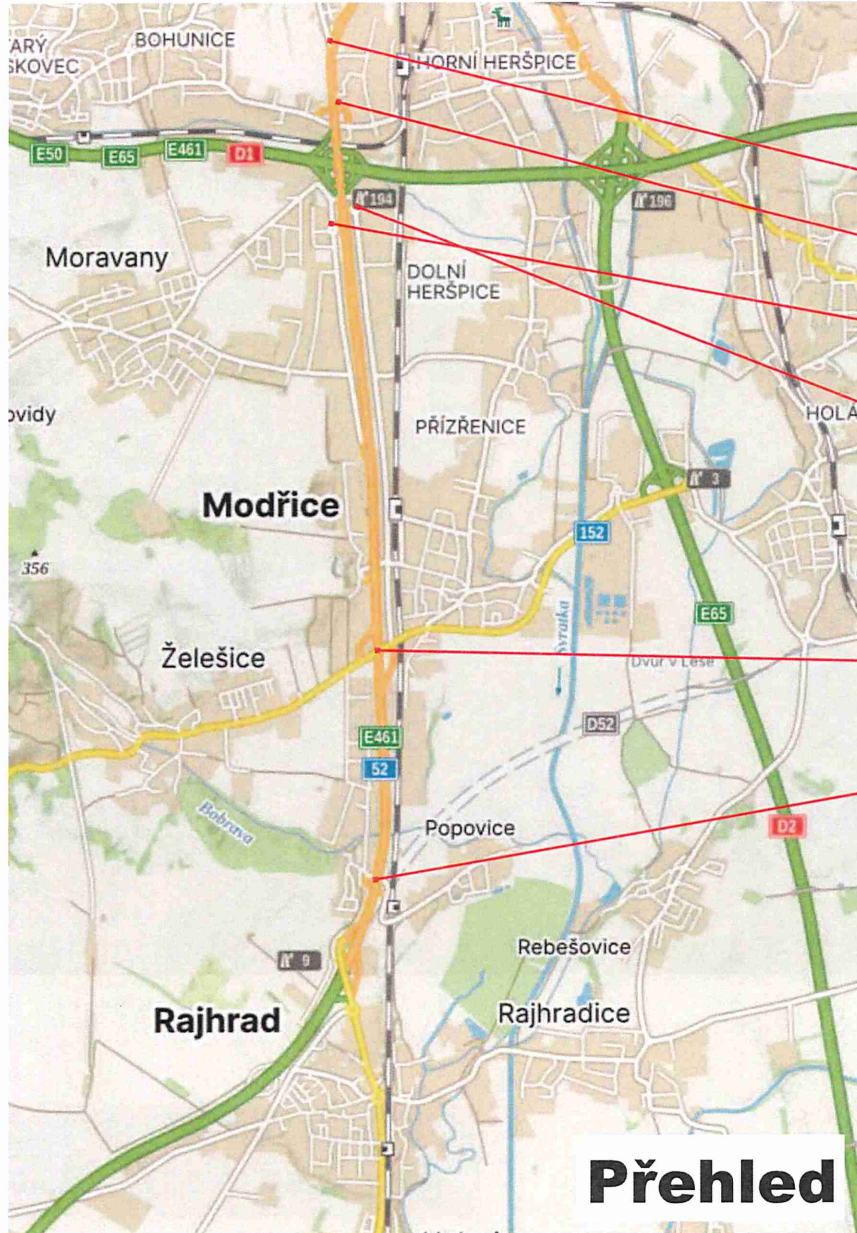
TARÝ
SKOVEC
BOHUNICE
HORNÍ HERŠPICE
E50
E65
E461
D1
194
196
Moravany
DOLNÍ HERŠPICE
ovidy
PŘÍZŘENICE
HOLÁ
Modřice
3
152
356
E65
Želešice
Svratka
Dvůr v Lese
D52
E461
52
Bobrava
Popovice
D2
Rebešovice
9
Rajhrad
Rajhradice
Přehled